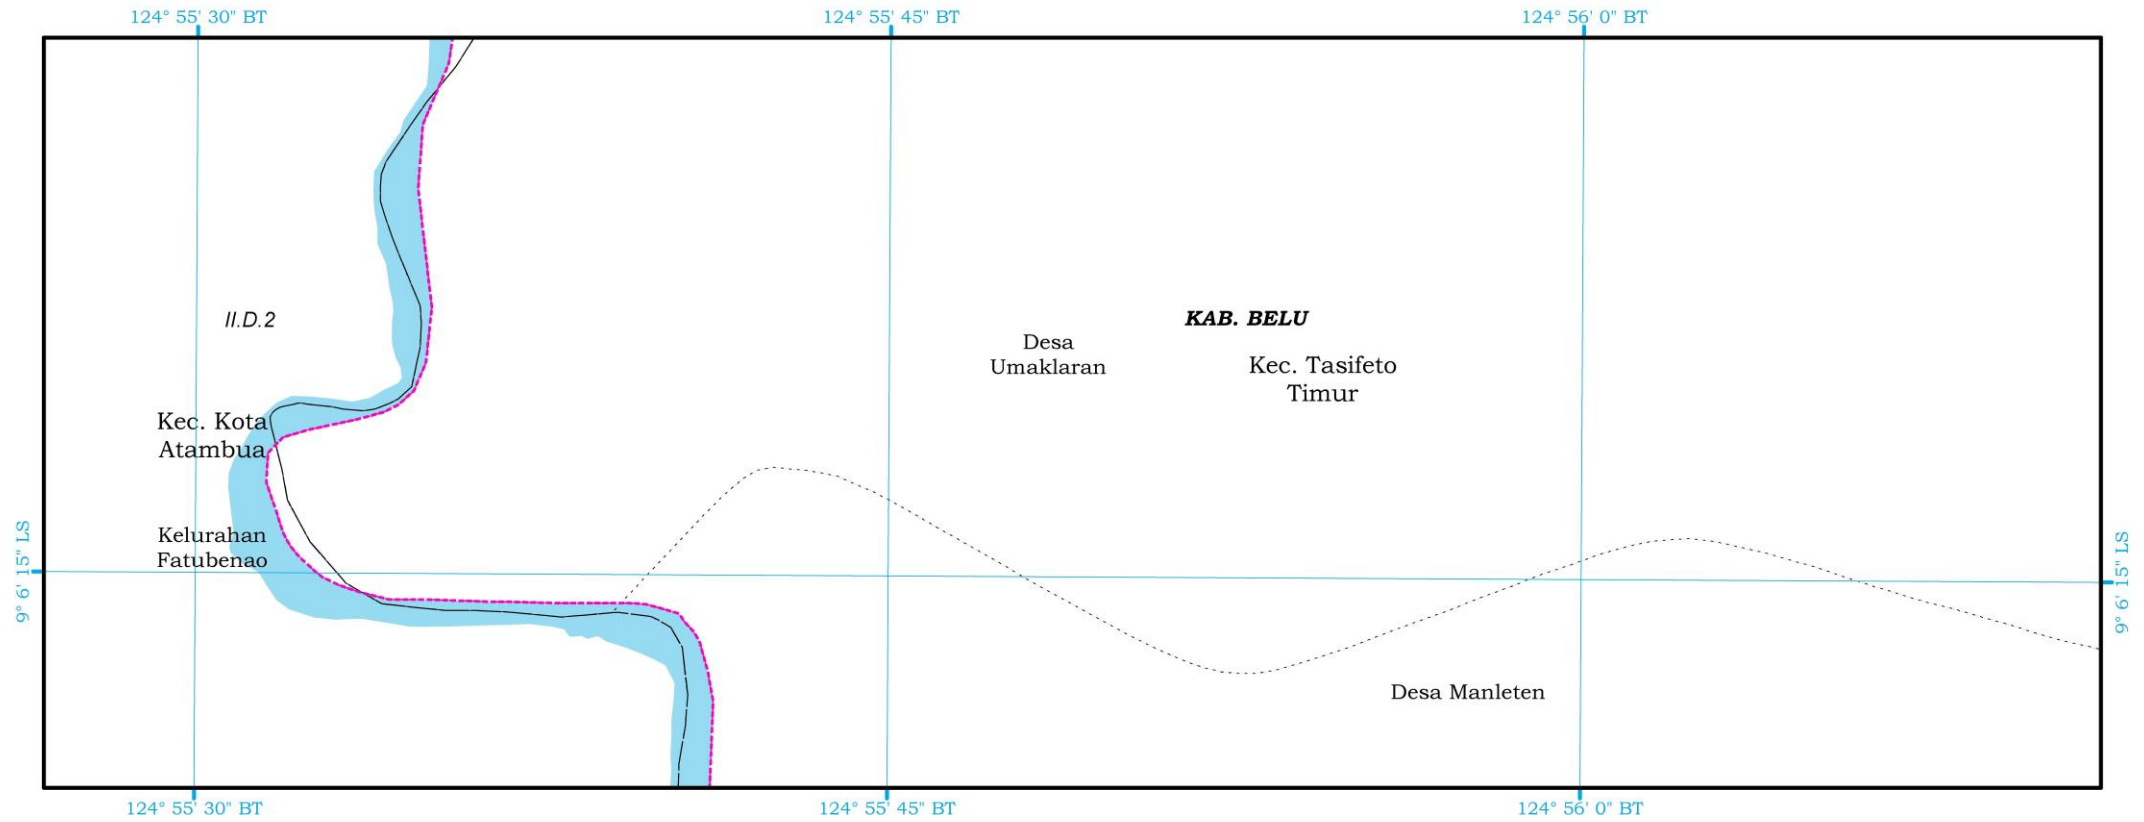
124° 55' 30" BT
124° 55' 45" BT
124° 56' 0" BT

II.D.2

KAB. BELU

Desa Umaklaran

Kec. Tasifeto Timur

Kec. Kota Atambua

Kelurahan Fatubenao

9° 6' 15" LS

9° 6' 15" LS

Desa Manleten

124° 55' 30" BT
124° 55' 45" BT
124° 56' 0" BT